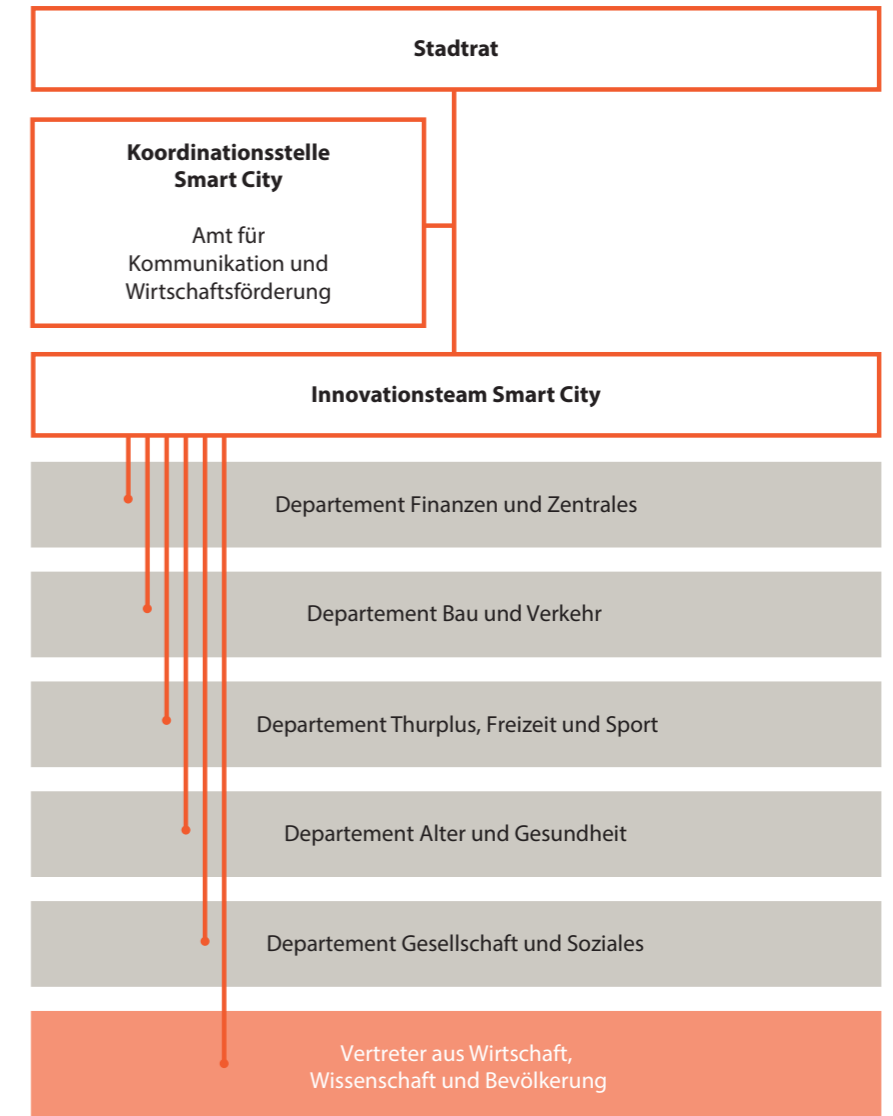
Stadtrat

Koordinationsstelle
Smart City

Amt für
Kommunikation und
Wirtschaftsförderung

Innovationsteam Smart City

Departement Finanzen und Zentrales

Departement Bau und Verkehr

Departement Thurplus, Freizeit und Sport

Departement Alter und Gesundheit

Departement Gesellschaft und Soziales

Vertreter aus Wirtschaft,
Wissenschaft und Bevölkerung